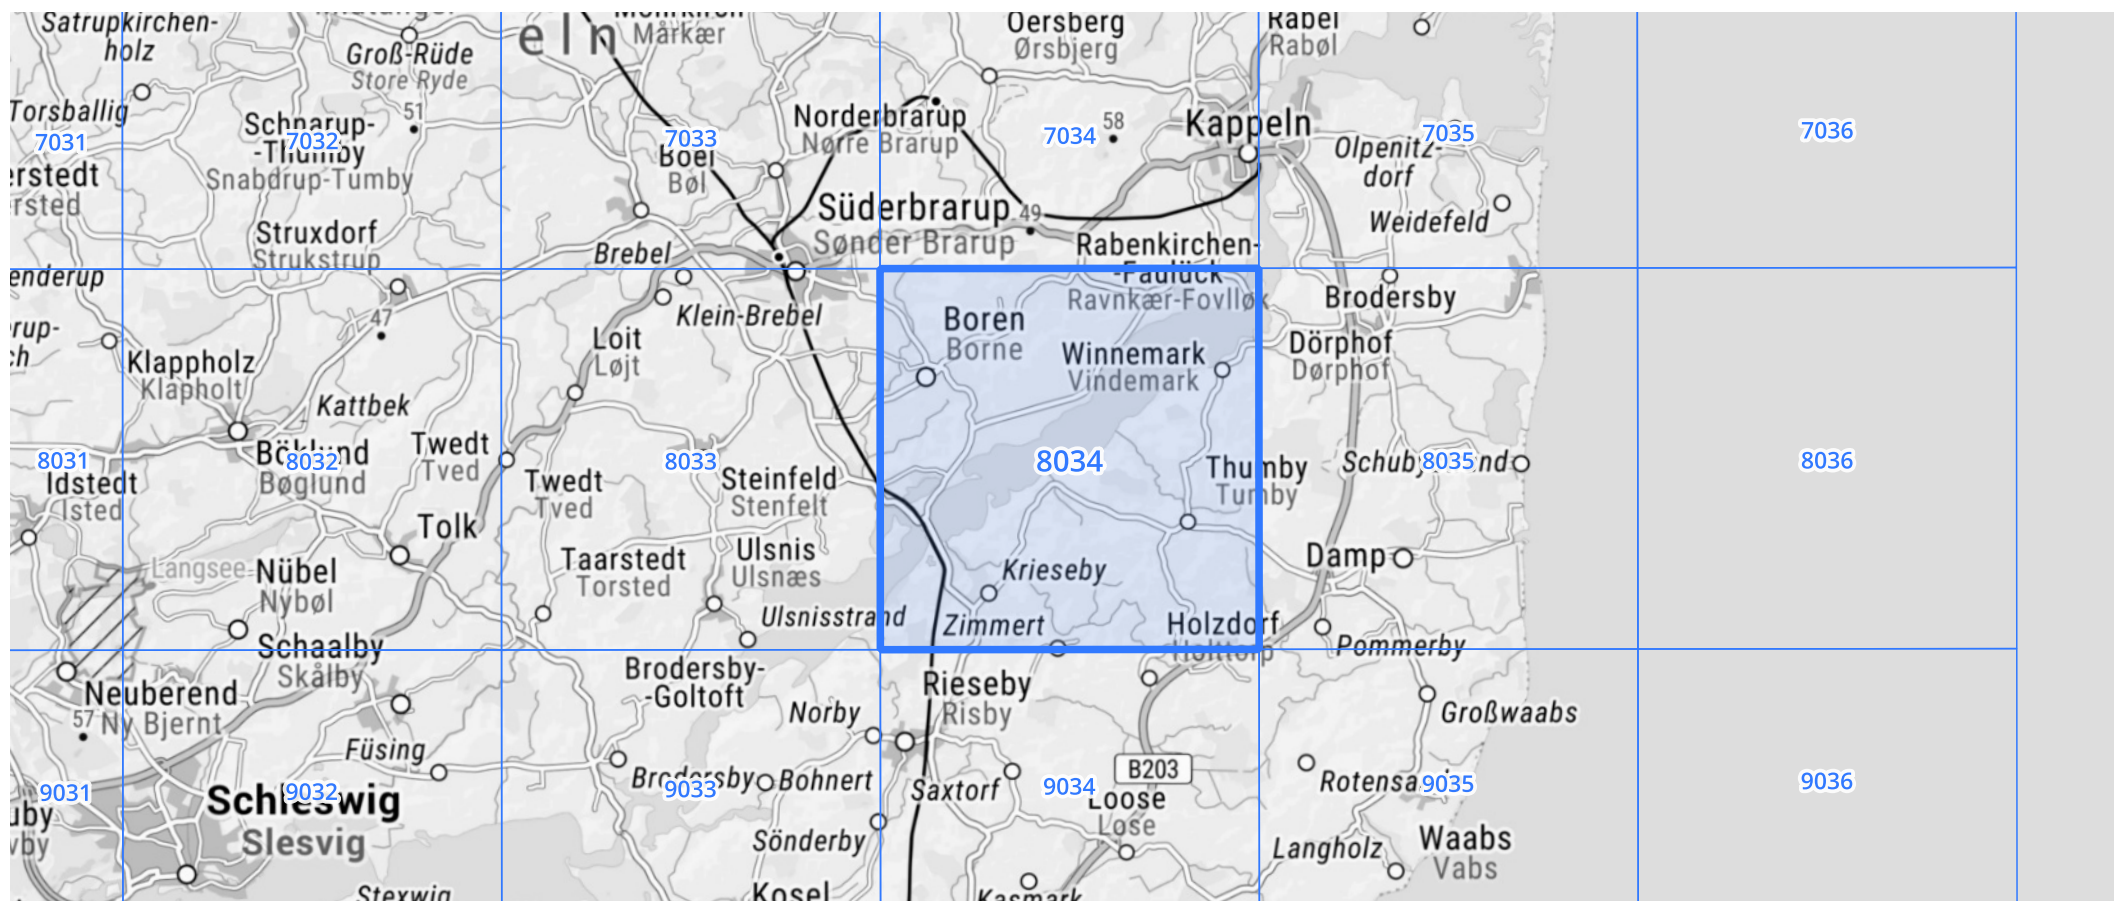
Satrupkirchen-holz
Groß-Rüde
Store Ryde
eln
Mohrkirch
Mårkær
Oersberg
Ørsbjerg
Rabel
Rabøl
Torsballig
7031
Schnarup-Thumby
7032
51
Snabdrup-Tumby
7033
Boel
Bøl
Norderbrarup
Nørre Brarup
7034
58
Kappeln
Olpenitz-dorf
7035
7036
rstedt
rsted
Struxdorf
Strukstrup
Süderbrarup
Sønder Brarup
49
Weidefeld
Brebel
Rabenkirchen-Faulück
enderup
Ravnkær-Fovlløk
Brodersby
47
Klein-Brebel
Boren
Borne
Winnemark
Vindemark
rup-
ch
Klappholz
Klapholt
Loit
Løjt
Dörphof
Dørphof
Kattbek
8031
Idstedt
Isted
Böklund
8032
Bøglund
Twedt
Tved
Twedt
Tved
8033
Steinfeld
Stenfelt
8034
Thumby
Tumby
Schubby
8035
Schuby Strand
8036
Tolk
Taarstedt
Torsted
Ulsnis
Ulsnæs
Damp
Langsee
Nübel
Nybøl
Krieseby
Ulsnisstrand
Zimmert
Holzdorf
Holtdorp
Schaalby
Skålby
Pommerby
Neuberend
57
Ny Bjernt
Brodersby-Goltoft
Norby
Rieseby
Risby
Großwaabs
Füsing
B203
9031
uby
vby
Schleswig
9032
Slesvig
Brodersby
9033
Bohnert
Saxtorf
9034
Loose
Løse
Rotensande
9035
9036
Sönderby
Langholz
Waabs
Vabs
Stexwig
Kosel
Kasmark